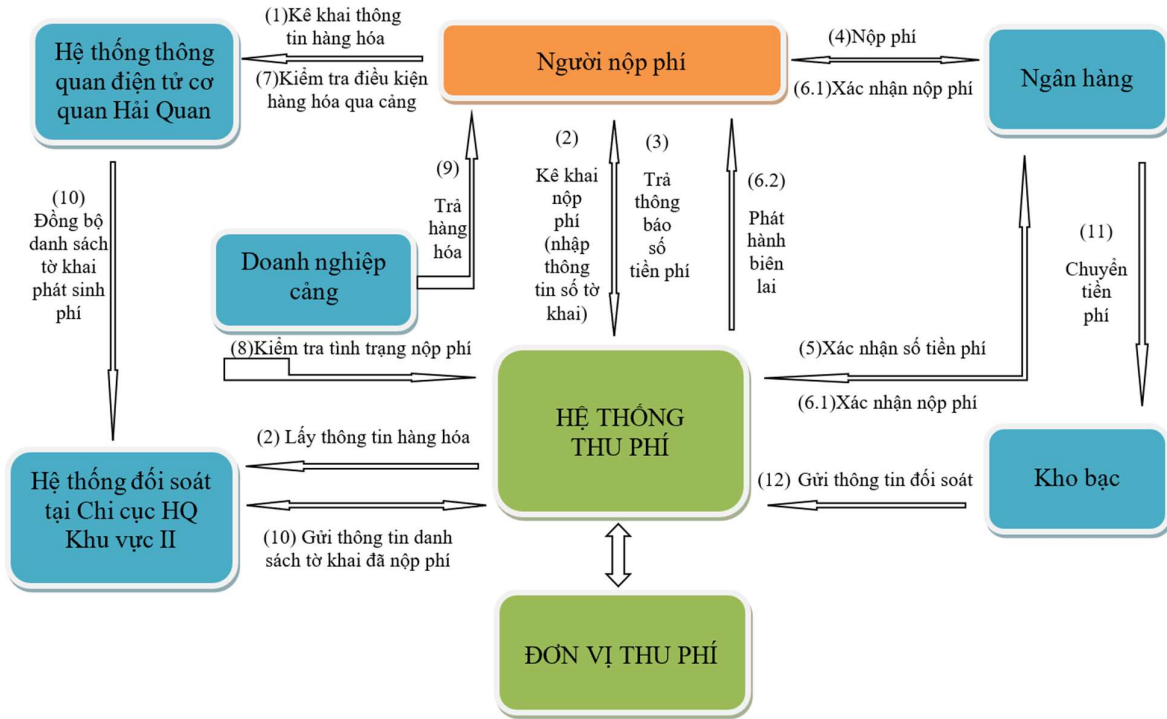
Hệ thống thông quan điện tử cơ quan Hải Quan

(1)Kê khai thông tin hàng hóa

(7)Kiểm tra điều kiện hàng hóa qua cảng

Người nộp phí

(4)Nộp phí

(6.1)Xác nhận nộp phí

Ngân hàng

(10) Đồng bộ danh sách tờ khai phát sinh phí

(9) Trả hàng hóa

(2) Kê khai nộp phí (nhập thông tin số tờ khai)

(3) Trả thông báo số tiền phí

(6.2) Phát hành biên lai

(11) Chuyển tiền phí

Doanh nghiệp cảng

(8)Kiểm tra tình trạng nộp phí

(5)Xác nhận số tiền phí

(6.1)Xác nhận nộp phí

HỆ THỐNG THU PHÍ

(2) Lấy thông tin hàng hóa

Hệ thống đối soát tại Chi cục HQ Khu vực II

(10) Gửi thông tin danh sách tờ khai đã nộp phí

(12) Gửi thông tin đối soát

Kho bạc

ĐƠN VỊ THU PHÍ